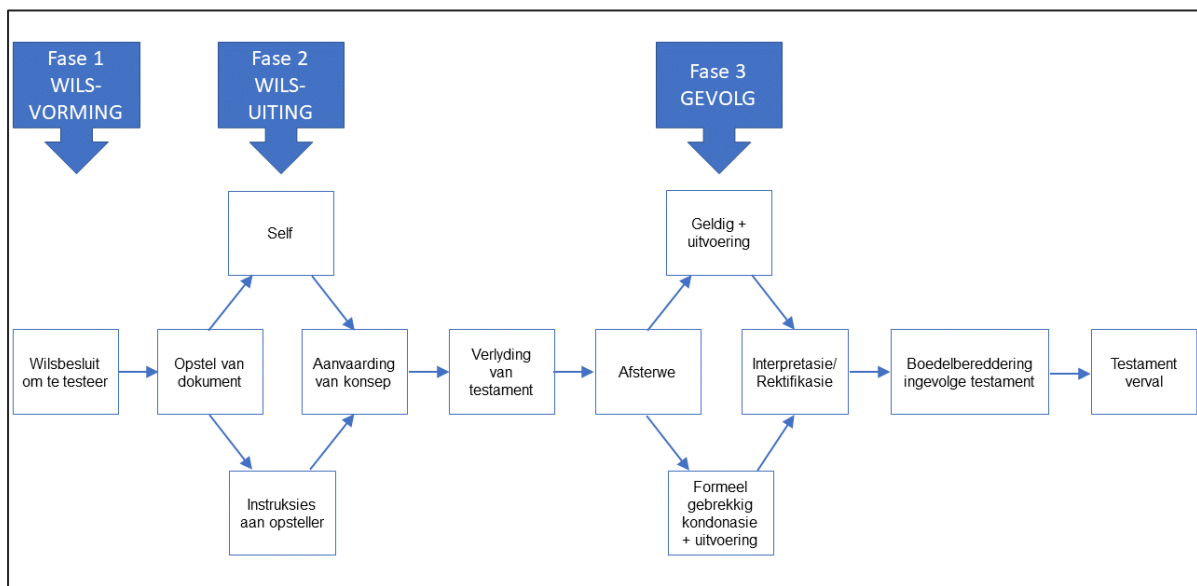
Fase 1 WILS-VORMING

Fase 2 WILS-UITING

Fase 3 GEVOLG

Wilsbesluit om te testeer

Opstel van dokument

Self

Instruksies aan opsteller

Aanvaarding van konsep

Verlyding van testament

Afsterwe

Geldig + uitvoering

Formeel gebrekkig kondonasie + uitvoering

Interpretasie/ Rektifikasie

Boedelberedderinq ingevolge testament

Testament verval